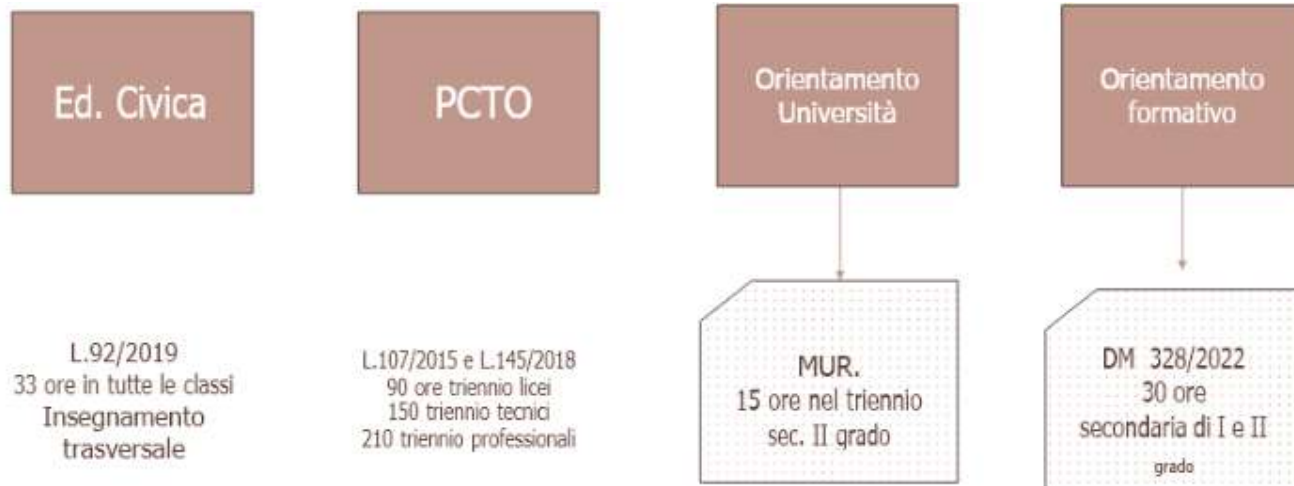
Ed. Civica

PCTO

Orientamento Università

Orientamento formativo

L.92/2019
33 ore in tutte le classi
Insegnamento trasversale

L.107/2015 e L.145/2018
90 ore triennio licei
150 triennio tecnici
210 triennio professionali

MUR.
15 ore nel triennio
sec. II grado

DM 328/2022
30 ore
secondaria di I e II
grado